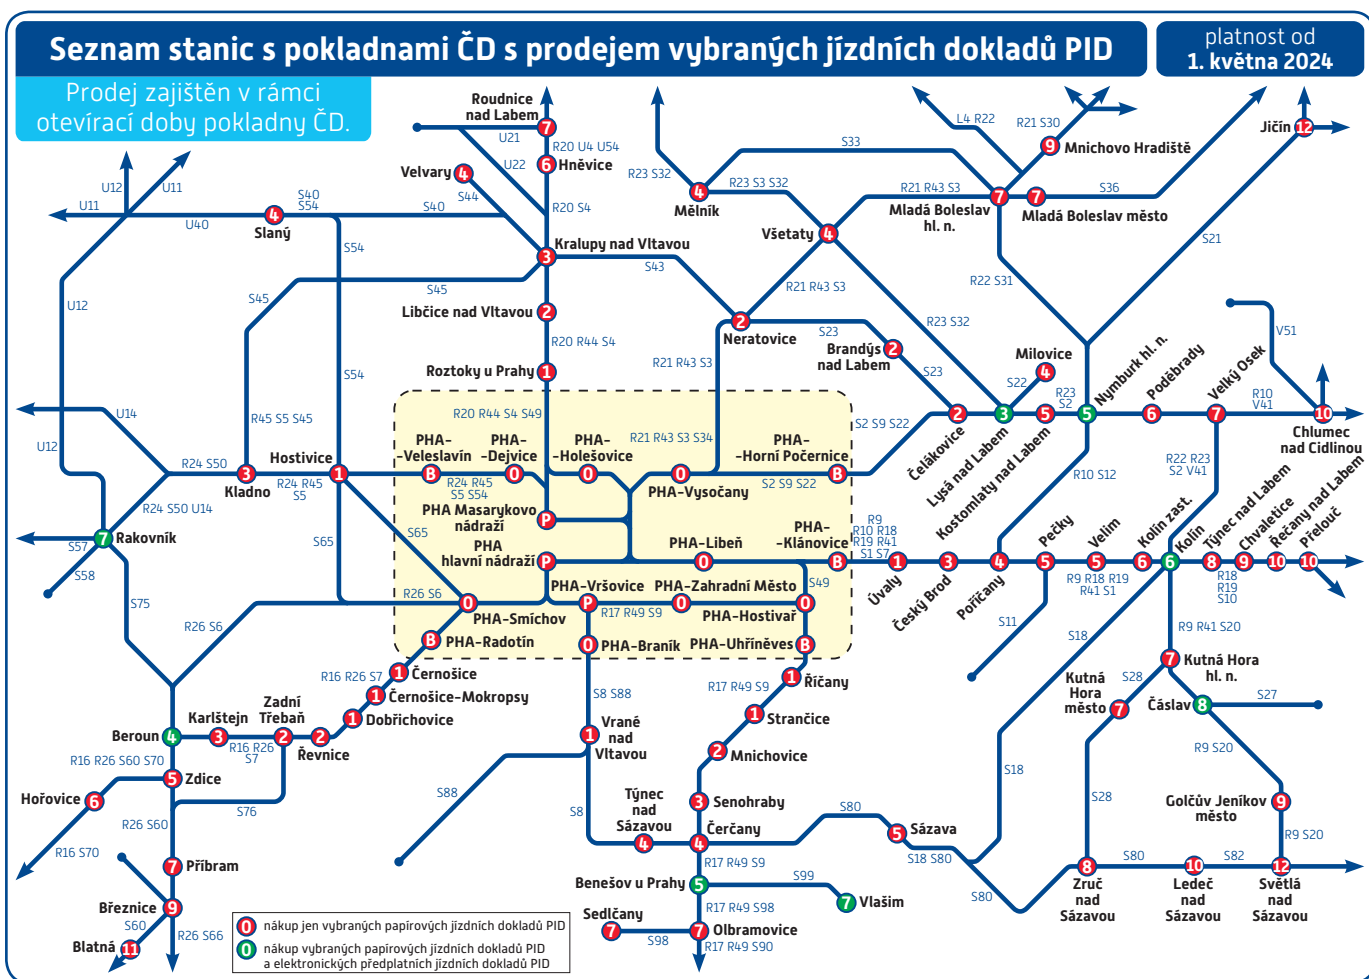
Seznam stanic s pokladnami ČD s prodejem vybraných jízdních dokladů PID

platnost od 1. května 2024

Prodej zajištěn v rámci otevírací doby pokladny ČD.

Roudnice nad Labem 7
U21
U22
6 Hněvice
R20 U4 U54
R20 S4
Velvary 4
S44
U12
U11
U11
S40 S54
S40
U40
4 Slaný
3 Kralupy nad Vltavou
S54
S43
S45
S45
Libčice nad Vltavou 2
R20 R44 S4
Roztoky u Prahy 1
U12
S54
R45 S5 S45
U14
R20 R44 S4 S49
U12
R24 S50
3 Kladno
R24 R45 S5
1 Hostivice
PHA-Veleslavín B
PHA-Dejvice 0
PHA-Holešovice 0
R21 R43 S3 S34
PHA-Horní Počernice B
0 PHA-Vysočany
R45 S5 S54
PHA Masarykovo nádraží P
S2 S9 S22
R24 S50 U14
7 Rakovník
S57
S58
S65
S65
PHA hlavní nádraží P
0 PHA-Libeň
PHA-Klánovice B
R9 R10 R18 R19 R41 S1 S7
S75
R26 S6
0 PHA-Smíchov
PHA-Vršovice P
PHA-Zahradní Město 0
S49
R17 R49 S9
0 PHA-Hostivař
R26 S6
B PHA-Radotín
0 PHA-Braník
PHA-Uhříněves B
R16 R26 S7 1 Černošice
1 Černošice-Mokropsy
1 Dobřichovice
Karlštejn
Zadní Třebaň
3 2 2 Řevnice
R16 R26 S7
Beroun 4
R16 R26 S60 S70
5 Zdice
Hořovice 6
S76
R26 S60
R16 S70
7 Příbram
Březnice 9
S60
R26 S66
Blatná 11
S8 S88
1 Vrané nad Vltavou
S88
S8
Týnec nad Sázavou 4
4 Čerčany
R17 R49 S9
1 Říčany
1 Stránčice
2 Mnichovice
3 Senohraby
S80
5 Sázava
S18 S80
R17 R49 S9
Benešov u Prahy 5
S99
7 Vlašim
R17 R49 S98
Sedlčany 7
S98
7 Olbramovice
R17 R49 S90
0 nákup jen vybraných papírových jízdních dokladů PID
0 nákup vybraných papírových jízdních dokladů PID a elektronických předplatních jízdních dokladů PID
R23 S32
4 Mělník
R23 S3 S32
S33
L4 R22
R21 S30
9 Mnichovo Hradiště
Jičín 12
R21 R43 S3
S36
Mladá Boleslav hl. n. 7
7 Mladá Boleslav město
Všetaty 4
R22 S31
S21
2 Neratovice
R21 R43 S3
R21 R43 S3
S23
Brandýs nad Labem 2
R23 S32
S23
Milovice 4
S22
R23 S2
V51
2 Čelákovice
3 Lysá nad Labem
5 Kostomlaty nad Labem
5 Nymburk hl. n.
6 Poděbrady
7 Velký Osek
R10 V41
10 Chlumec nad Cidlinou
S2 S9 S22
R10 S12
R22 R23 S2 V41
1 Úvaly
3 Český Brod
4 Poříčany
5 Pečky
5 Velim
6 Kolín zast.
6 Kolín
8 Týnec nad Labem
9 Chvaletice
10 Řečany nad Labem
10 Přelouč
R9 R18 R19 R41 S1
R18 R19 S10
S11
S18
R9 R41 S20
7 Kutná Hora hl. n.
Kutná Hora město 7
S28
Čáslav 8
S27
R9 S20
S18
S28
Golčův Jeníkov město 9
R9 S20
S80
8 Zruč nad Sázavou
S80
10 Ledeč nad Sázavou
S82
12 Světlá nad Sázavou